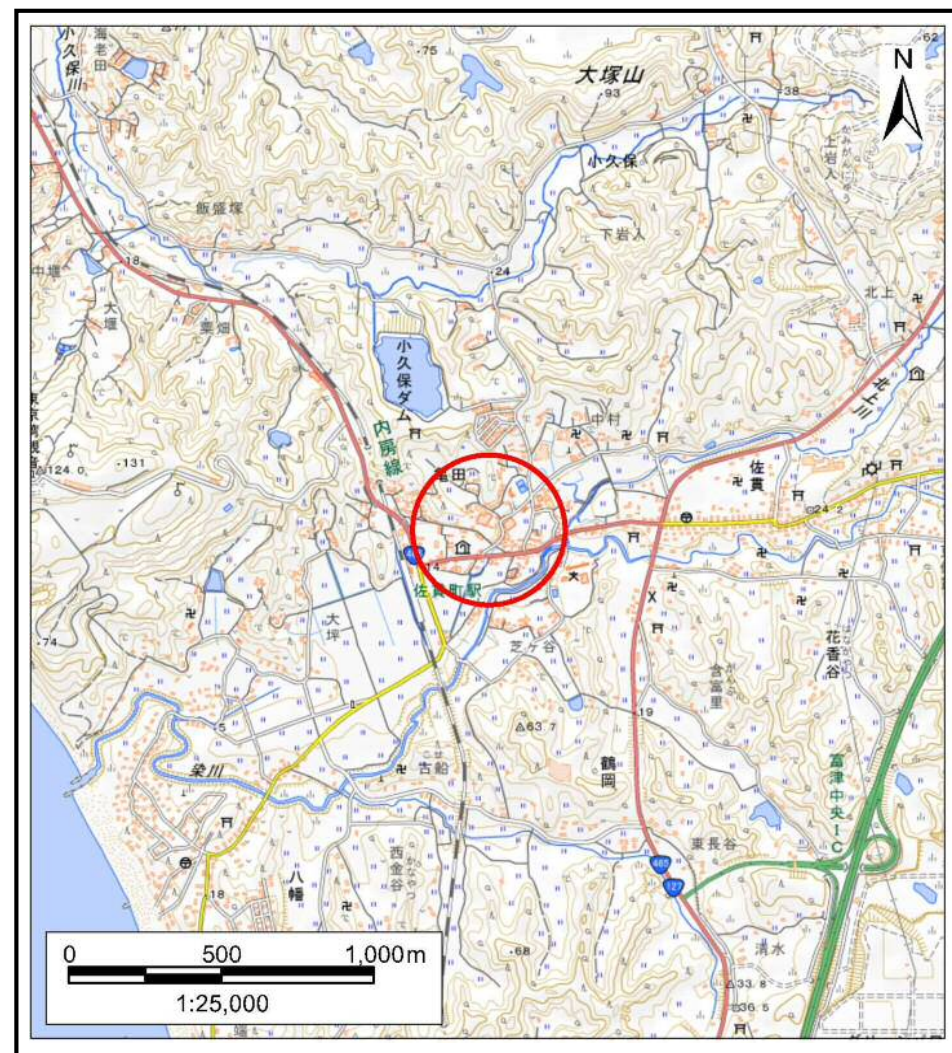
海老田
小久保川
75
大塚山
93
38
62
N
小久保
上岩入
飯盛塚
下岩入
18
24
中堰
大堰
桑畑
北上
小久保ダム
北上川
東京湾観音
124.0
131
内房線
中村
岩田
佐貫
24.2
4
佐貫町駅
大坪
芝ヶ谷
花香谷
74
倉富里
63.7
19
5
鶴岡
富津中央IC
染川
古船
東長谷
西金谷
八幡
465
127
18
68
清水
33.8
36.5
0
500
1,000m
1:25,000